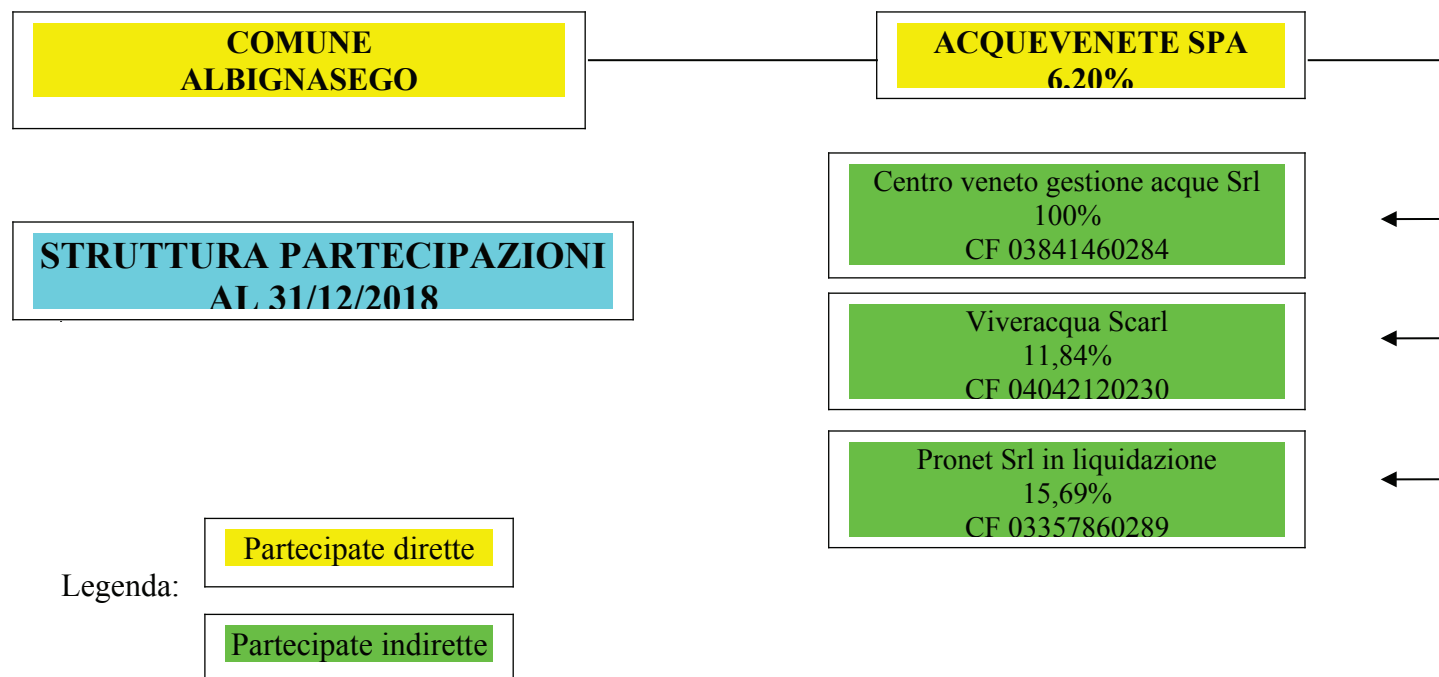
COMUNE ALBIGNASEGO

ACQUEVENETE SPA 6,20%

Centro veneto gestione acque Srl
100%
CF 03841460284

STRUTTURA PARTECIPAZIONI AL 31/12/2018

Viveracqua Scarl
11,84%
CF 04042120230

Pronet Srl in liquidazione
15,69%
CF 03357860289

Legenda:

Partecipate dirette

Partecipate indirette